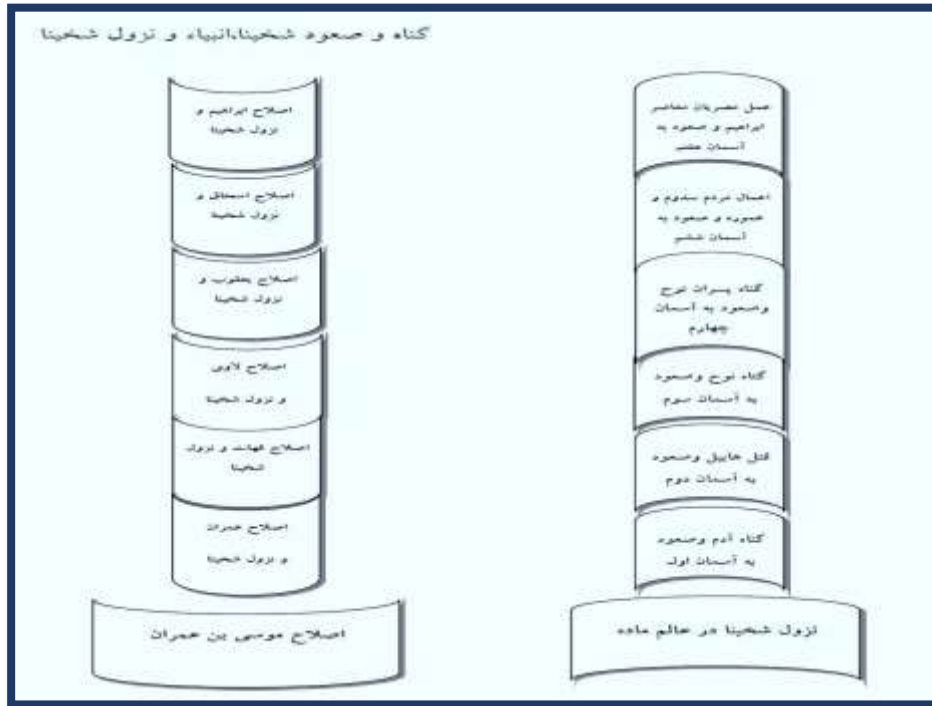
گناه و صعود شخینا،انبیاء و نزول شخینا

اصلاح ابراهیم و نزول شخینا

اصلاح اسحاق و نزول شخینا

اصلاح یعقوب و نزول شخینا

اصلاح لاوی و نزول شخینا

اصلاح قهات و نزول شخینا

اصلاح عمران و نزول شخینا

اصلاح موسی بن عمران

عمل مصریان معاصر ابراهیم و صعود به آسمان هفتم

اعمال مردم سدوم و عموره و صعود به آسمان ششم

گناه پسران نوح وصعود به آسمان چهارم

گناه نوح وصعود به آسمان سوم

قتل هابیل وصعود به آسمان دوم

گناه آدم وصعود به آسمان اول

نزول شخینا در عالم ماده